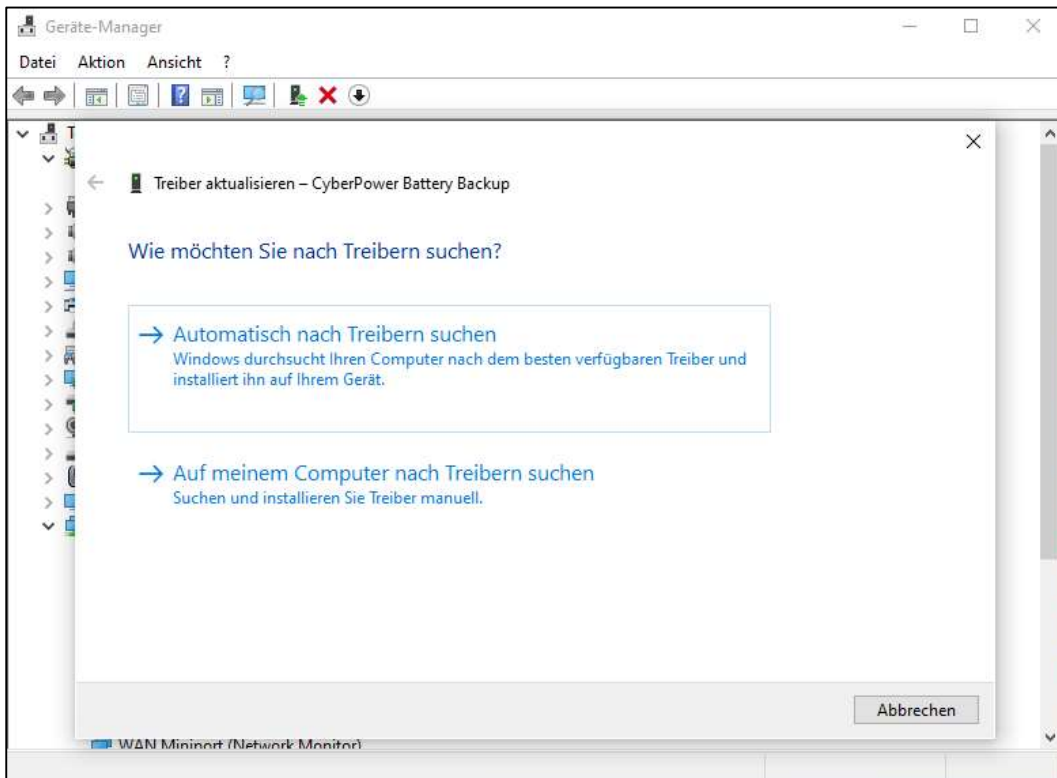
Geräte-Manager

Datei Aktion Ansicht ?

Treiber aktualisieren – CyberPower Battery Backup

Wie möchten Sie nach Treibern suchen?

→ Automatisch nach Treibern suchen
Windows durchsucht Ihren Computer nach dem besten verfügbaren Treiber und installiert ihn auf Ihrem Gerät.

→ Auf meinem Computer nach Treibern suchen
Suchen und installieren Sie Treiber manuell.

Abbrechen

WAN Miniport (Network Monitor)